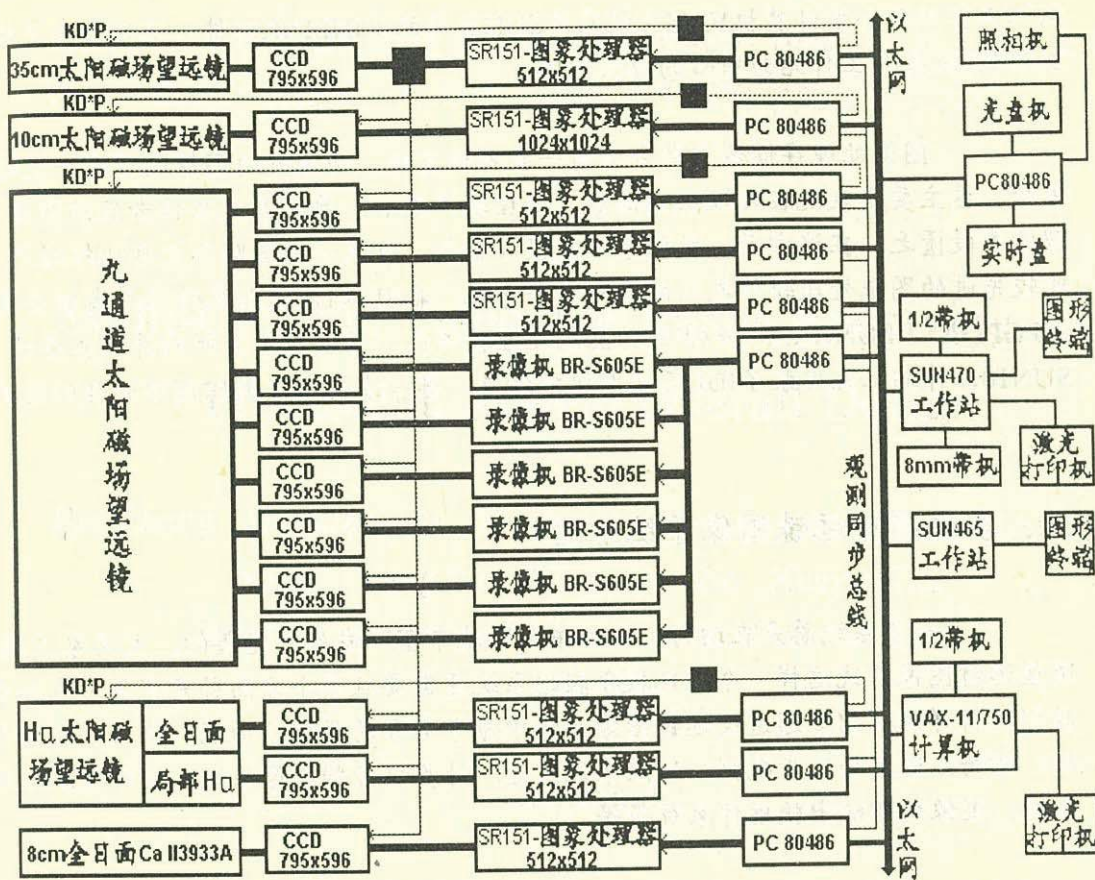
KD*P

35cm太阳磁场望远镜

CCD 795x596

SR151-图象处理器 512x512

PC 80486

KD*P

10cm太阳磁场望远镜

CCD 795x596

SR151-图象处理器 1024x1024

PC 80486

KD*P

九通道太阳磁场望远镜

CCD 795x596

SR151-图象处理器 512x512

PC 80486

CCD 795x596

SR151-图象处理器 512x512

PC 80486

CCD 795x596

SR151-图象处理器 512x512

PC 80486

CCD 795x596

录像机 BR-S605E

PC 80486

CCD 795x596

录像机 BR-S605E

CCD 795x596

录像机 BR-S605E

CCD 795x596

录像机 BR-S605E

CCD 795x596

录像机 BR-S605E

CCD 795x596

录像机 BR-S605E

KD*P

Hα太阳磁场望远镜

全日面

CCD 795x596

SR151-图象处理器 512x512

PC 80486

局部Hα

CCD 795x596

SR151-图象处理器 512x512

PC 80486

8cm全日面Ca II3933A

CCD 795x596

SR151-图象处理器 512x512

PC 80486

以太网

观测同步总线

以太网

照相机

光盘机

PC80486

实时盘

1/2带机

图形终端

SUN470 工作站

激光打印机

8mm带机

SUN465 工作站

图形终端

1/2带机

VAX-11/750 计算机

激光打印机